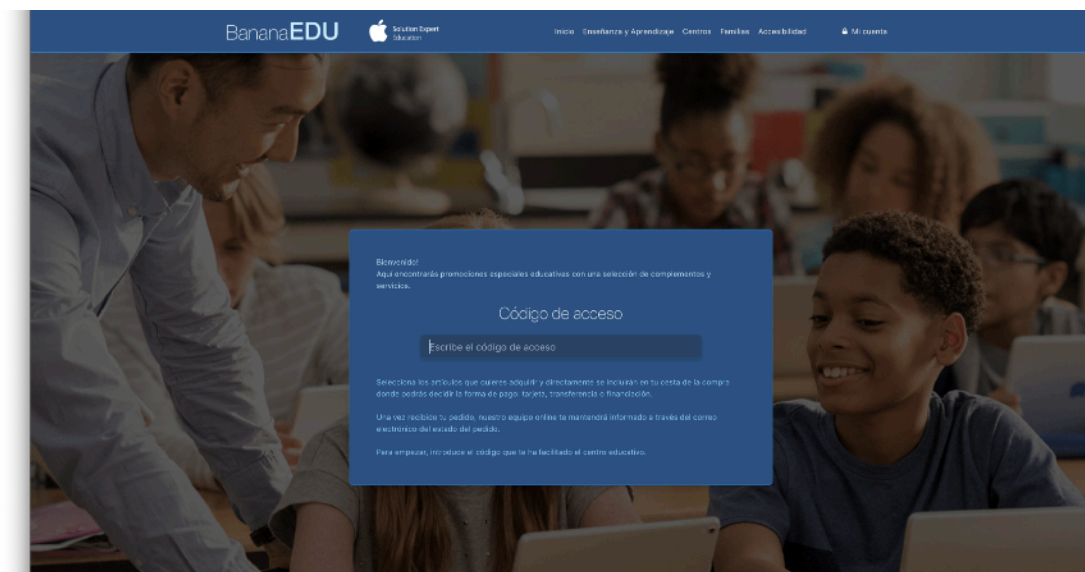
BananaEDU

Solution Expert Education

Inicio Enseñanza y Aprendizaje Centros Familias Accesibilidad

Mi cuenta

Bienvenido!
Aquí encontrarás promociones especiales educativas con una selección de complementos y servicios.

Código de acceso

Escribe el código de acceso

Selecciona los artículos que quieres adquirir y directamente se incluirán en tu cesta de la compra donde podrás decidir la forma de pago: tarjeta, transferencia o financiación.

Una vez recibido tu pedido, nuestro equipo online te mantendrá informado a través del correo electrónico del estado del pedido.

Para empezar, introduce el código que te ha facilitado el centro educativo.